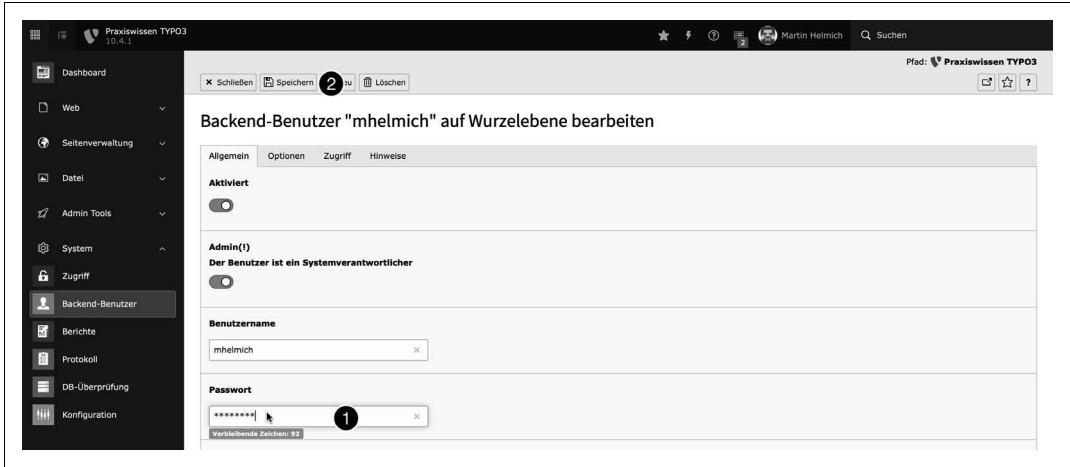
Praxiswissen TYPO3
10.4.1

Martin Helmich
Suchen

Dashboard
Web
Seitenverwaltung
Datei
Admin Tools
System
Zugriff
Backend-Benutzer
Berichte
Protokoll
DB-Überprüfung
Konfiguration

Pfad: Praxiswissen TYPO3

Schließen
Speichern
2
eu
Löschen

Backend-Benutzer "mhelmich" auf Wurzelebene bearbeiten

Allgemein
Optionen
Zugriff
Hinweise

Aktiviert

Admin(!)
Der Benutzer ist ein Systemverantwortlicher

Benutzername
mhelmich

Passwort
********
1
Verbleibende Zeichen: 92